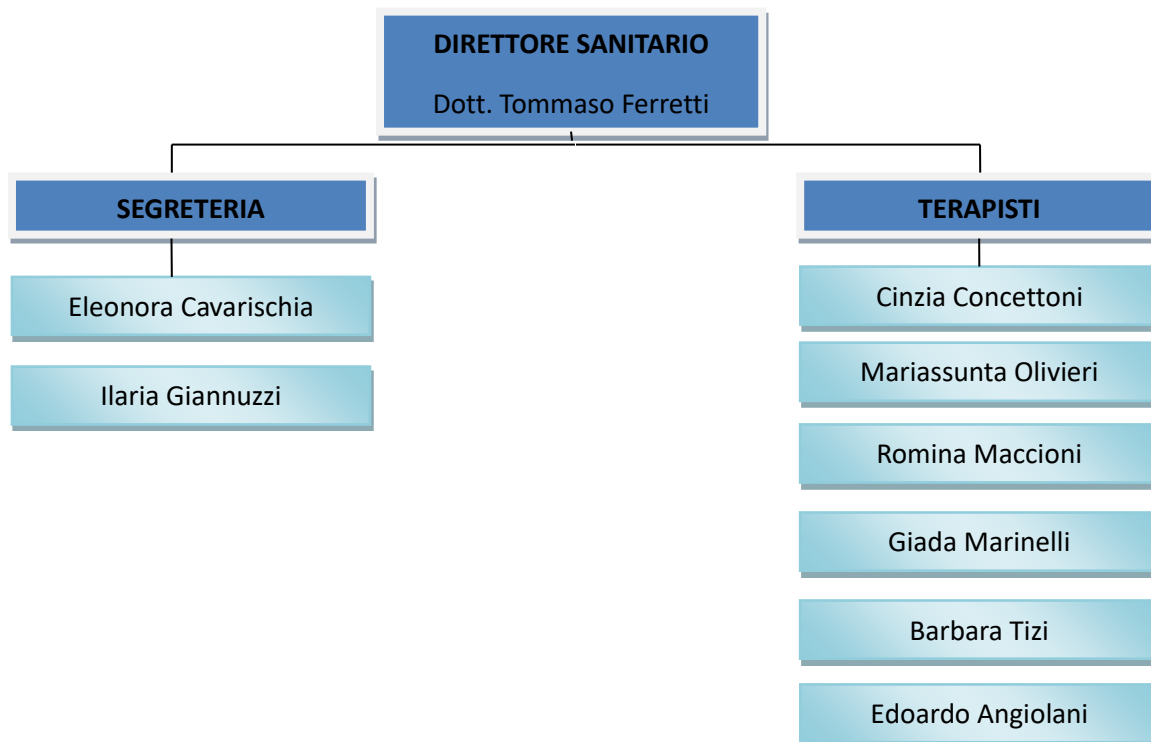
DIRETTORE SANITARIO

Dott. Tommaso Ferretti

SEGRETERIA

Eleonora Cavarischia

Ilaria Giannuzzi

TERAPISTI

Cinzia Concettoni

Mariassunta Olivieri

Romina Maccioni

Giada Marinelli

Barbara Tizi

Edoardo Angiolani